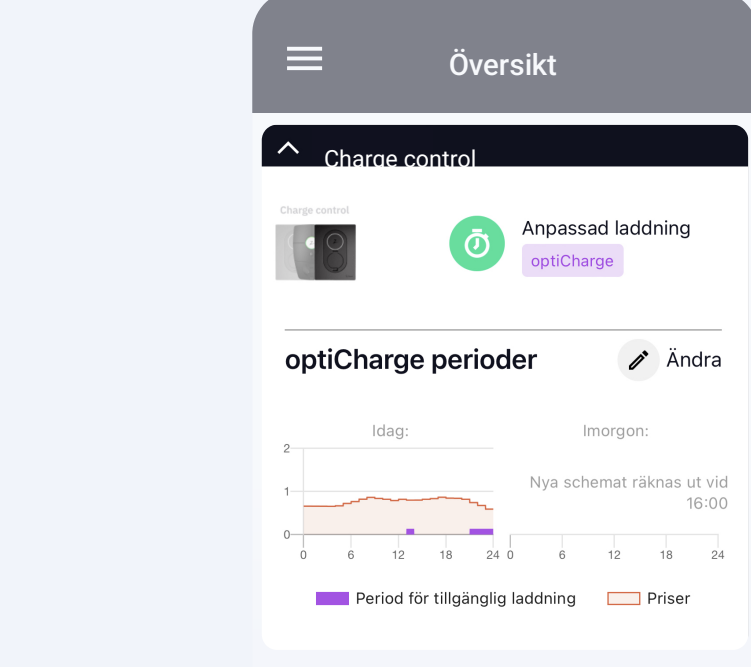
Översikt

Charge control

Charge control

Anpassad laddning
optiCharge

optiCharge perioder
Ändra

Idag:
2
1
0
0 6 12 18 24

Imorgon:
Nya schemat räknas ut vid 16:00
0 6 12 18 24

Period för tillgänglig laddning
Priser